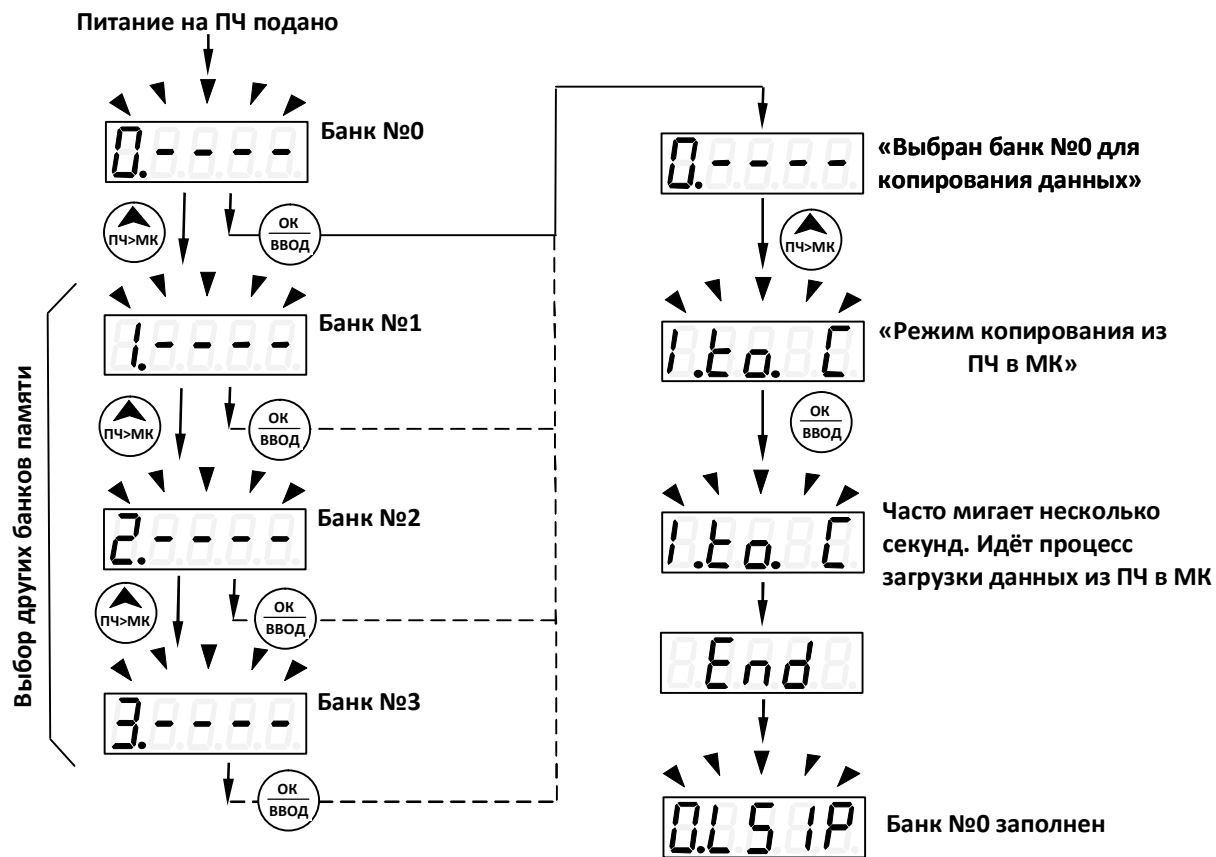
Питание на ПЧ подано

0.----

Банк №0

ПЧ>МК

ОК
ВВОД

Выбор других банков памяти

1.----

Банк №1

ПЧ>МК

ОК
ВВОД

2.----

Банк №2

ПЧ>МК

ОК
ВВОД

3.----

Банк №3

ОК
ВВОД

0.----

«Выбран банк №0 для копирования данных»

ПЧ>МК

1.to.C

«Режим копирования из ПЧ в МК»

ОК
ВВОД

1.to.C

Часто мигает несколько секунд. Идёт процесс загрузки данных из ПЧ в МК

End

0.L51P

Банк №0 заполнен